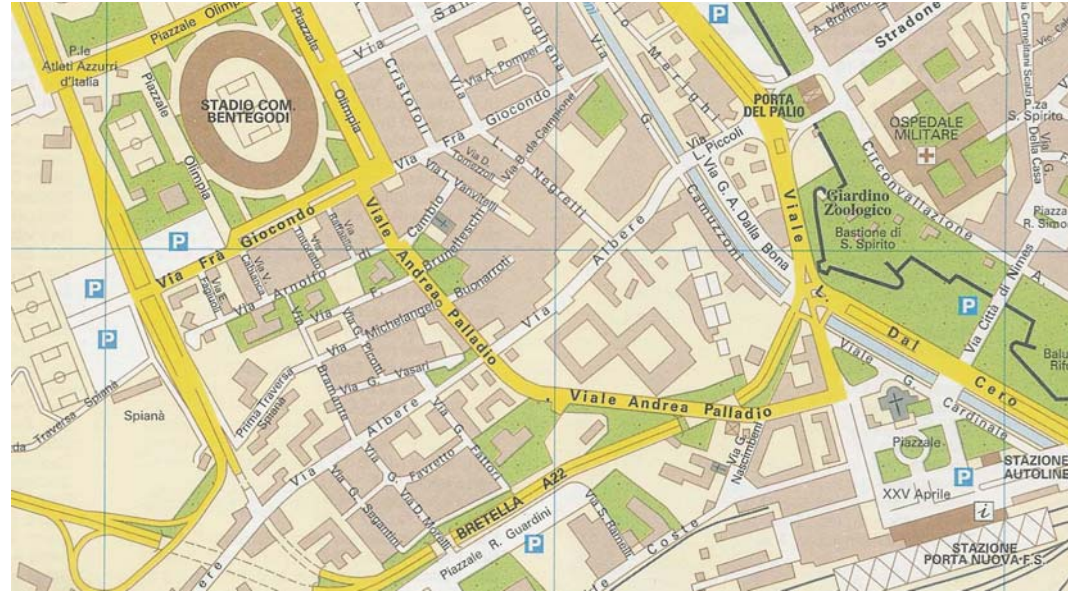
Piazzale Olimpia
P.le Atleti Azzurri d'Italia
Piazzale
Piazzale
Olimpia
STADIO COM. BENTEGODI
Olimpia
Via Sa
Longhena
Via Cristofoli
Via A. Pompei
Giocondo
Via Frà
Via D. Tortezzoni
Via B. da Campione
Via L. Negrelli
Via Marghe
Via L. Piccoli
Via G. A. Dalla Bona
Camuzzoni
P
PORTA DEL PALIO
Via A. Brofferio
Stradone
Via Carmelitani Scalzi
P.za S. Spirito
Via Della Casa
OSPEDALE MILITARE
Circonvallazione
Giardino Zoologico
Bastione di S. Spirito
Piazza R. Simoni
Via Città di Nimes
Balu Rifu
Viale
Viale L. Dal Cero
Via Vanvitelli
Via Cambio
Brunelleschi
Viale Andrea Palladio
Buonarroti
Via Albere
Via Frà Giocondo
P
Via Fra Giocondo
Via Palladio
Via Raffaello
Via Tintoretto
Via V. Carpaccio
Via Arnolfo
Via Giotto
Via
Via G. Michelangelo
Via G. Piccoli
P
P
Via Bramante
Prima Traversa Spianà
Via G. Vasari
Via Albere
Via G. Fattori
Spianà
da Traversa Spianà
Via G. Favretto
Via Segantini
Via D. Morelli
BRETELLA A22
Viale Andrea Palladio
Via G. Nascimbeni
Via S. Rainaldi
Coste
Piazzale R. Guardini
P
Viale G. Cardinale
Piazzale
P
XXV Aprile
STAZIONE AUTOLINE
i
STAZIONE PORTA NUOVA F.S.
Albere